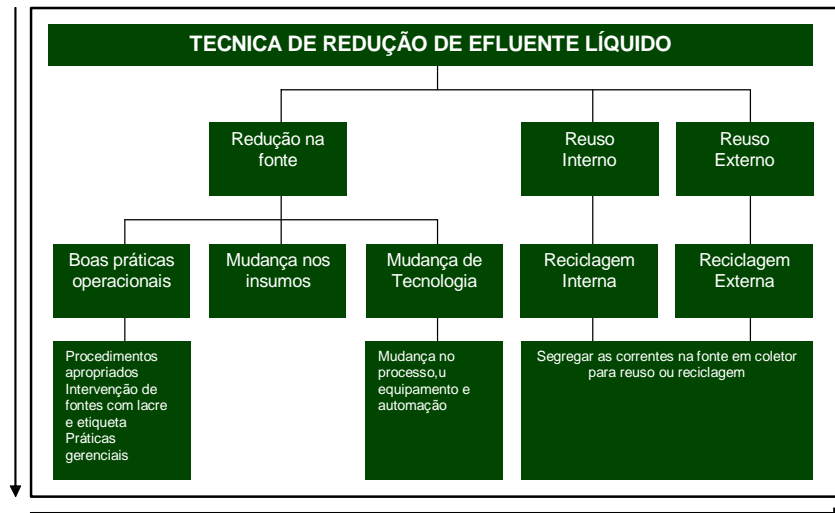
TECNICA DE REDUÇÃO DE EFLUENTE LÍQUIDO

Redução na fonte

Reuso Interno

Reuso Externo

Boas práticas operacionais

Mudança nos insumos

Mudança de Tecnologia

Reciclagem Interna

Reciclagem Externa

Procedimentos apropriados
Intervenção de fontes com lacre e etiqueta
Práticas gerenciais

Mudança no processo,u equipamento e automação

Segregar as correntes na fonte em coletor para reuso ou reciclagem